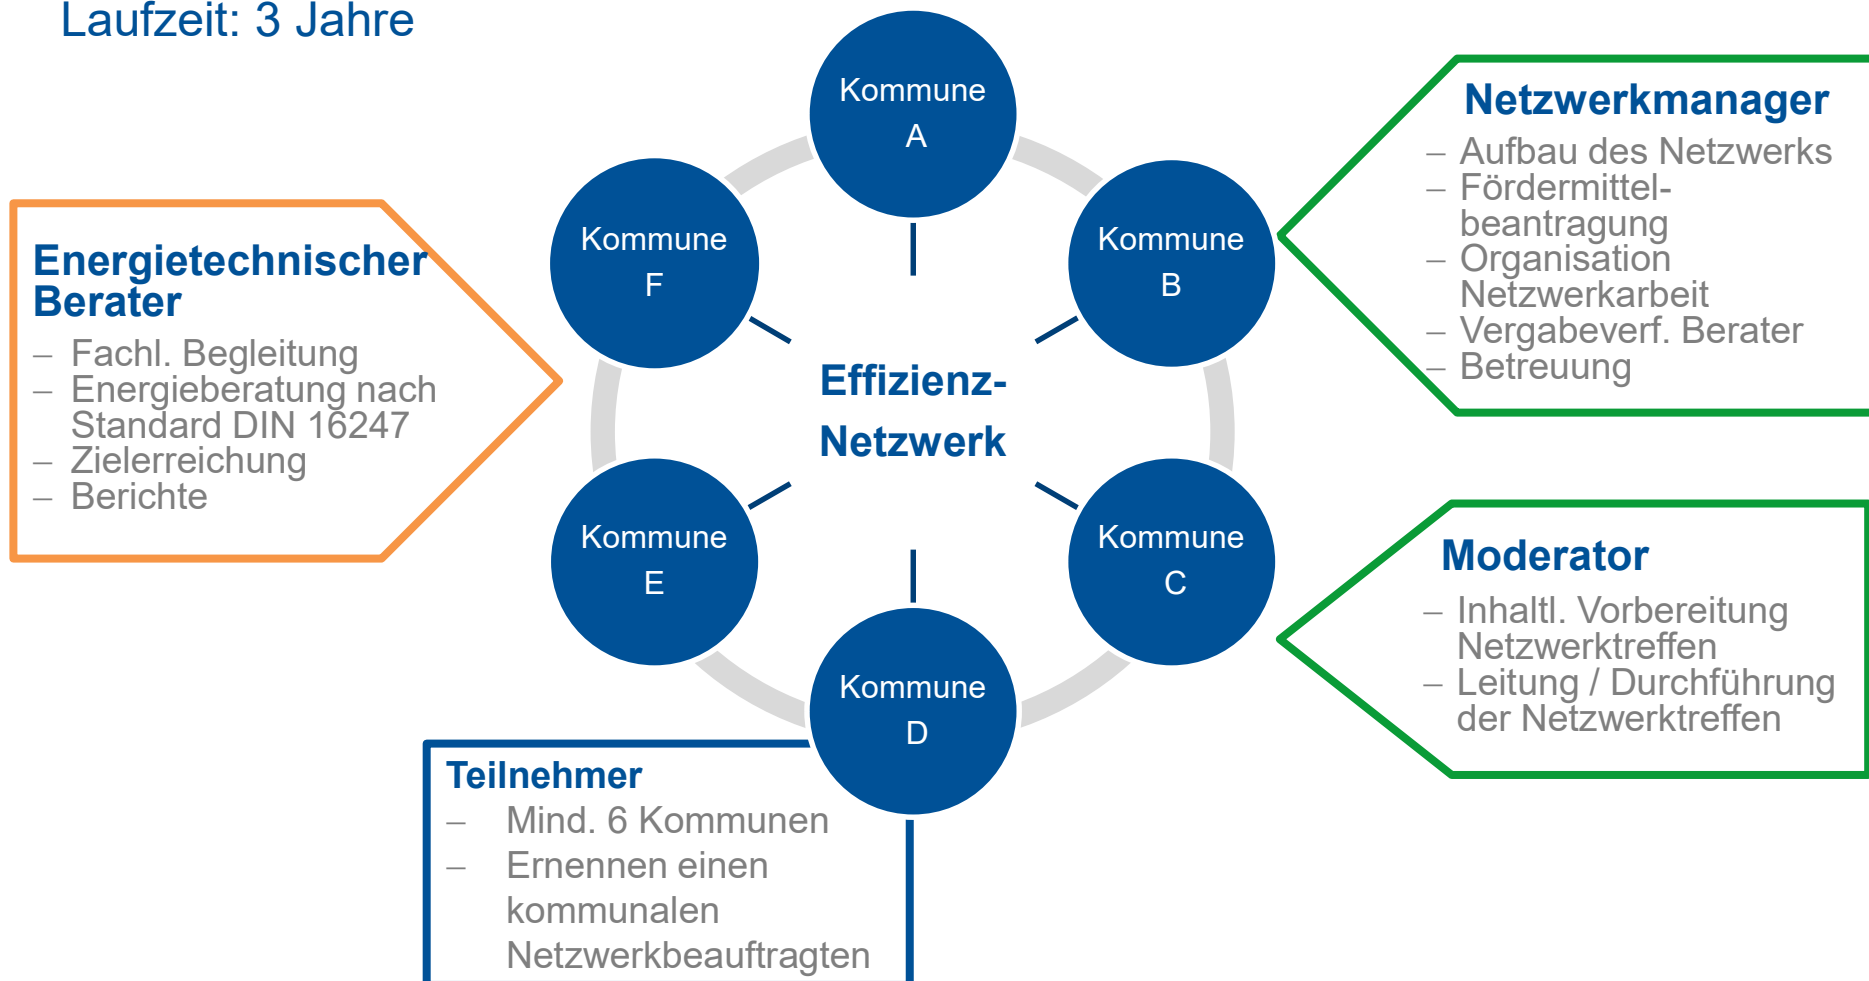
Laufzeit: 3 Jahre

Kommune A

Kommune F

Kommune B

Effizienz-Netzwerk

Kommune E

Kommune C

Kommune D

Energietechnischer Berater
– Fachl. Begleitung
– Energieberatung nach Standard DIN 16247
– Zielerreichung
– Berichte

Netzwerkmanager
– Aufbau des Netzwerks
– Fördermittelbeantragung
– Organisation Netzwerkarbeit
– Vergabeverf. Berater
– Betreuung

Moderator
– Inhaltl. Vorbereitung Netzwerktreffen
– Leitung / Durchführung der Netzwerktreffen

Teilnehmer
– Mind. 6 Kommunen
– Ernennen einen kommunalen Netzwerkbeauftragten